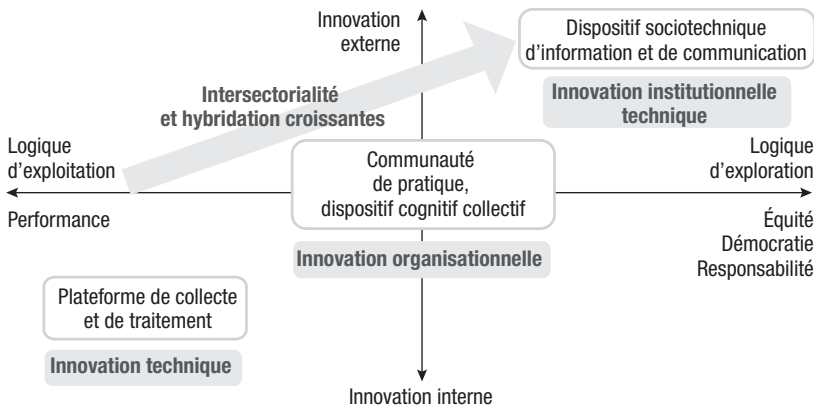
Innovation externe

Dispositif sociotechnique d'information et de communication

Innovation institutionnelle technique

Intersectorialité et hybridation croissantes

Logique d'exploitation

Performance

Communauté de pratique, dispositif cognitif collectif

Logique d'exploration

Équité
Démocratie
Responsabilité

Innovation organisationnelle

Plateforme de collecte et de traitement

Innovation technique

Innovation interne